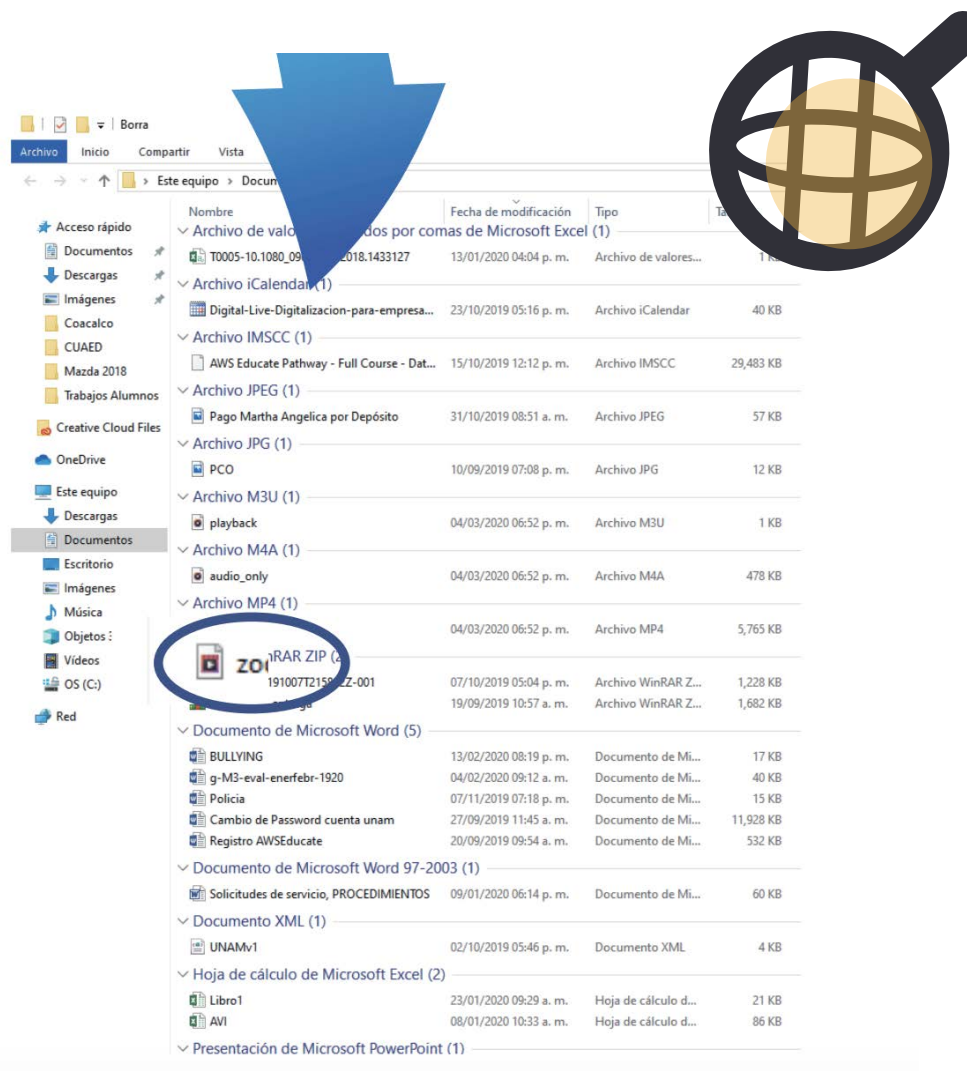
Borra
Archivo Inicio Compartir Vista
Este equipo > Docum

Acceso rápido
Documentos
Descargas
Imágenes
Coacalco
CUAED
Mazda 2018
Trabajos Alumnos
Creative Cloud Files
OneDrive
Este equipo
Descargas
Documentos
Escritorio
Imágenes
Música
Objetos
Vídeos
OS (C:)
Red

| Nombre | Fecha de modificación | Tipo | Ta |
|---|---|---|---|
| Archivo de valo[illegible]dos por comas de Microsoft Excel (1) | | | |
| T0005-10.1080_09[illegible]2018.1433127 | 13/01/2020 04:04 p. m. | Archivo de valores... | 1 K |
| Archivo iCalendar (1) | | | |
| Digital-Live-Digitalizacion-para-empresa... | 23/10/2019 05:16 p. m. | Archivo iCalendar | 40 KB |
| Archivo IMSCC (1) | | | |
| AWS Educate Pathway - Full Course - Dat... | 15/10/2019 12:12 p. m. | Archivo IMSCC | 29,483 KB |
| Archivo JPEG (1) | | | |
| Pago Martha Angelica por Depósito | 31/10/2019 08:51 a. m. | Archivo JPEG | 57 KB |
| Archivo JPG (1) | | | |
| PCO | 10/09/2019 07:08 p. m. | Archivo JPG | 12 KB |
| Archivo M3U (1) | | | |
| playback | 04/03/2020 06:52 p. m. | Archivo M3U | 1 KB |
| Archivo M4A (1) | | | |
| audio_only | 04/03/2020 06:52 p. m. | Archivo M4A | 478 KB |
| Archivo MP4 (1) | | | |
| zo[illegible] | 04/03/2020 06:52 p. m. | Archivo MP4 | 5,765 KB |
| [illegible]nRAR ZIP (2) | | | |
| 191007T2159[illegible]Z-001 | 07/10/2019 05:04 p. m. | Archivo WinRAR Z... | 1,228 KB |
| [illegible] | 19/09/2019 10:57 a. m. | Archivo WinRAR Z... | 1,682 KB |
| Documento de Microsoft Word (5) | | | |
| BULLYING | 13/02/2020 08:19 p. m. | Documento de Mi... | 17 KB |
| g-M3-eval-enerfebr-1920 | 04/02/2020 09:12 a. m. | Documento de Mi... | 40 KB |
| Policia | 07/11/2019 07:18 p. m. | Documento de Mi... | 15 KB |
| Cambio de Password cuenta unam | 27/09/2019 11:45 a. m. | Documento de Mi... | 11,928 KB |
| Registro AWSEducate | 20/09/2019 09:54 a. m. | Documento de Mi... | 532 KB |
| Documento de Microsoft Word 97-2003 (1) | | | |
| Solicitudes de servicio, PROCEDIMIENTOS | 09/01/2020 06:14 p. m. | Documento de Mi... | 60 KB |
| Documento XML (1) | | | |
| UNAMv1 | 02/10/2019 05:46 p. m. | Documento XML | 4 KB |
| Hoja de cálculo de Microsoft Excel (2) | | | |
| Libro1 | 23/01/2020 09:29 a. m. | Hoja de cálculo d... | 21 KB |
| AVI | 08/01/2020 10:33 a. m. | Hoja de cálculo d... | 86 KB |
| Presentación de Microsoft PowerPoint (1) | | | |